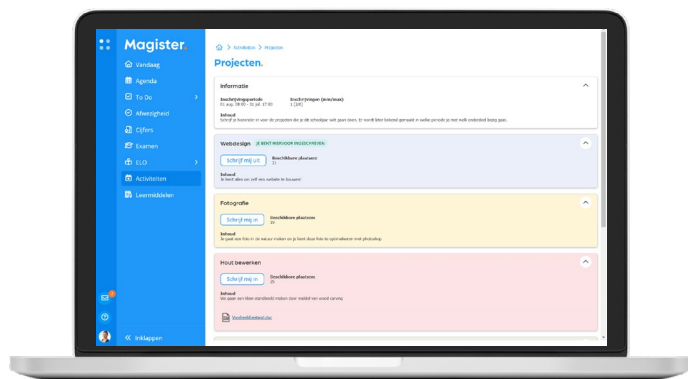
Magister.

Vandaag
Agenda
To Do
Afwezigheid
Cijfers
Examen
ELO
Activiteiten
Leermiddelen

Inklappen

Activiteiten > Projecten

Projecten.

Informatie

Inschrijvingsperiode
01 aug. 08:00 – 30 jul. 17:00

Inschrijvingen (min/max)
1 (of)

Inhoud
Schrijf je hieronder in voor de projecten die je dit schooljaar wilt gaan doen. Er wordt later bekend gemaakt in welke periode je met welk onderdeel bezig gaat.

Webdesign JE BENT HIERVOOR INGESCHREVEN

Schrijf mij uit

Beschikbare plaatsen
11

Inhoud
Je leert alles om zelf een website te bouwen!

Fotografie

Schrijf mij in

Beschikbare plaatsen
24

Inhoud
Je gaat een foto in de natuur maken en je leert deze foto te optimaliseren met photoshop

Hout bewerken

Schrijf mij in

Beschikbare plaatsen
25

Inhoud
We gaan een klein standbeeld maken door middel van wood carving

Voorbeeldbestand.doc